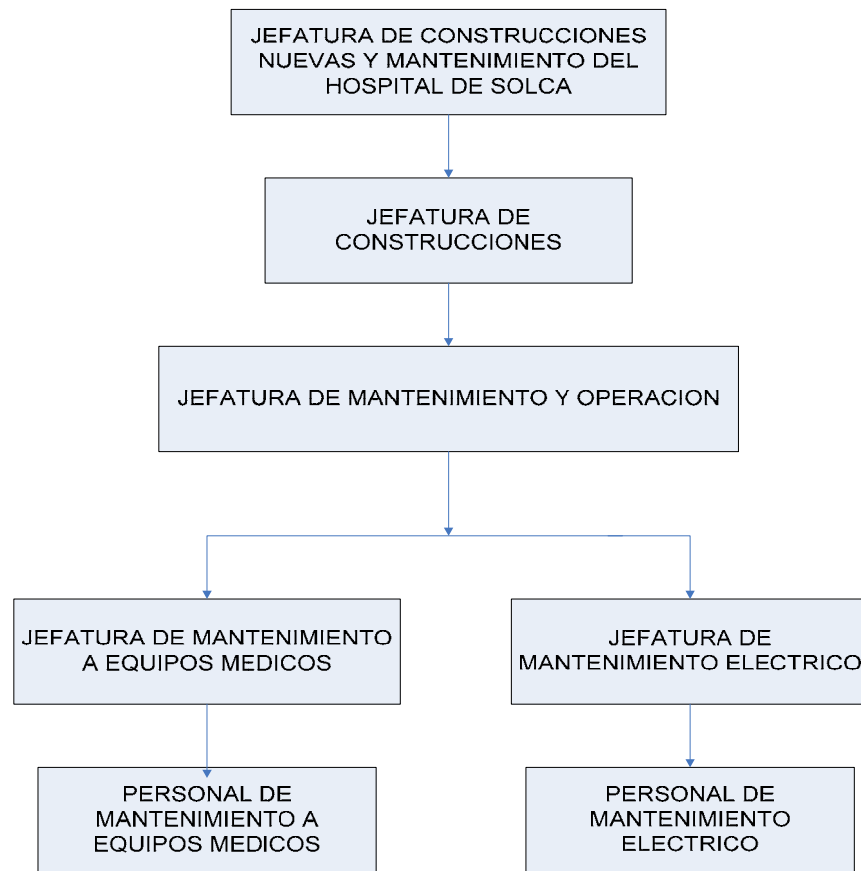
JEFATURA DE CONSTRUCCIONES NUEVAS Y MANTENIMIENTO DEL HOSPITAL DE SOLCA

JEFATURA DE CONSTRUCCIONES

JEFATURA DE MANTENIMIENTO Y OPERACION

JEFATURA DE MANTENIMIENTO A EQUIPOS MEDICOS

JEFATURA DE MANTENIMIENTO ELECTRICO

PERSONAL DE MANTENIMIENTO A EQUIPOS MEDICOS

PERSONAL DE MANTENIMIENTO ELECTRICO